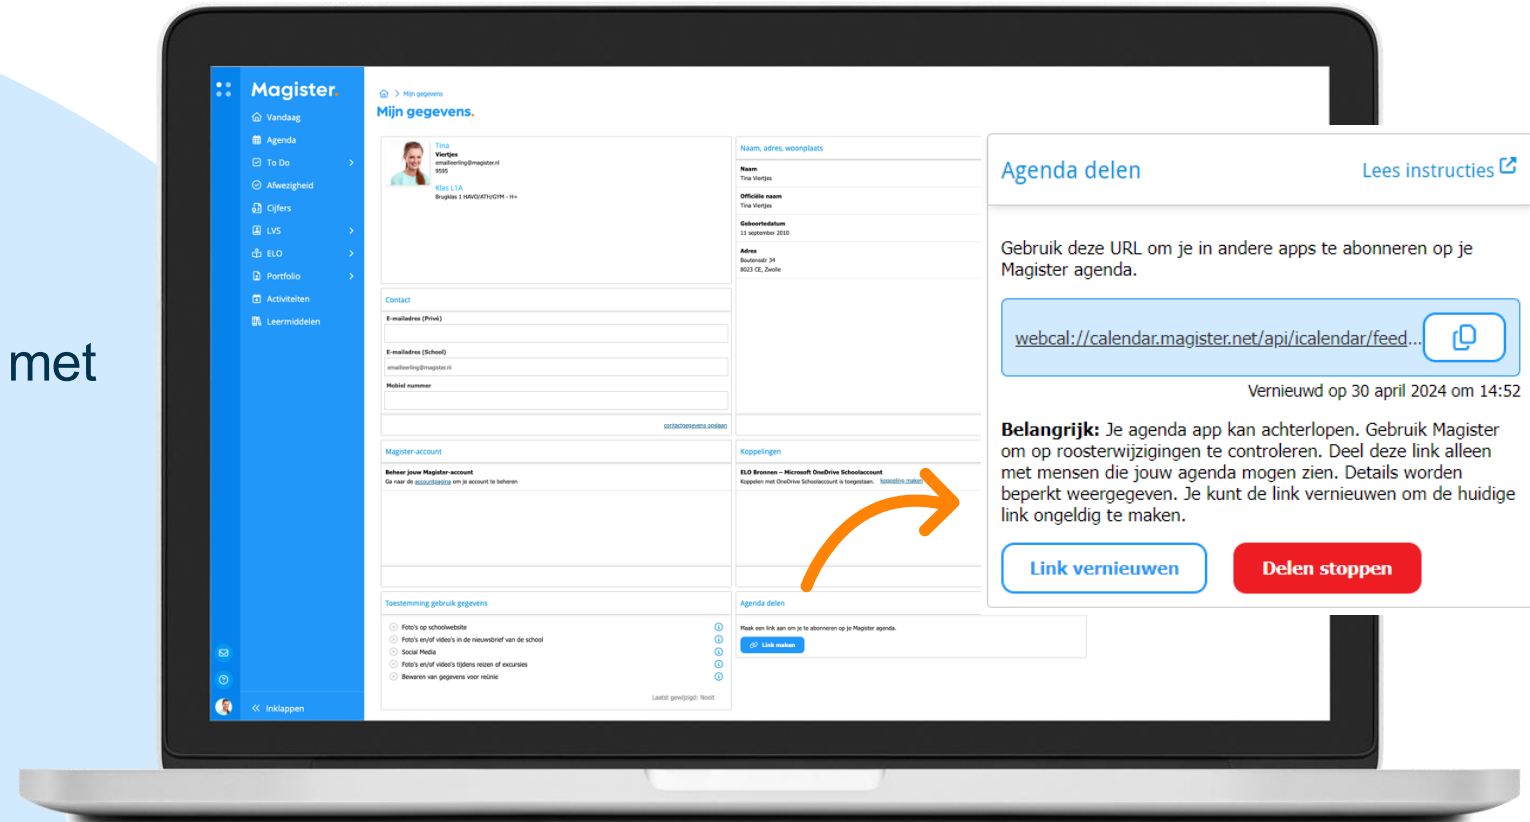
met

Magister.
Vandaag
Agenda
To Do
Afwezigheid
Cijfers
LVS
ELO
Portfolio
Activiteiten
Leermiddelen
Inklappen

Mijn gegevens
Mijn gegevens.

Tina
Viertjes
emailleerling@magister.nl
9595
Klas L1A
Brugklas 1 HAVO/ATH/GYM - H+

Naam, adres, woonplaats
Naam
Tina Viertjes
Officiële naam
Tina Viertjes
Geboortedatum
11 september 2010
Adres
Boutenadr 34
8023 CE, Zwolle

Contact
E-mailadres (Privé)
E-mailadres (School)
emailleerling@magister.nl
Mobiel nummer
contactgegevens opslaan

Magister-account
Beheer jouw Magister-account
Ga naar de accountpagina om je account te beheren

Koppelingen
ELO Bronnen – Microsoft OneDrive Schoolaccount
Koppelen met OneDrive Schoolaccount is toegestaan. koppeling maken

Toestemming gebruik gegevens
Foto's op schoolwebsite
Foto's en/of video's in de nieuwsbrief van de school
Social Media
Foto's en/of video's tijdens reizen of excursies
Bewaren van gegevens voor reünie
Laatst gewijzigd: Nooit

Agenda delen
Maak een link aan om je te abonneren op je Magister agenda.
Link maken

Agenda delen
Lees instructies

Gebruik deze URL om je in andere apps te abonneren op je Magister agenda.

webcal://calendar.magister.net/api/icalendar/feed...

Vernieuwd op 30 april 2024 om 14:52

Belangrijk: Je agenda app kan achterlopen. Gebruik Magister om op roosterwijzigingen te controleren. Deel deze link alleen met mensen die jouw agenda mogen zien. Details worden beperkt weergegeven. Je kunt de link vernieuwen om de huidige link ongeldig te maken.

Link vernieuwen
Delen stoppen